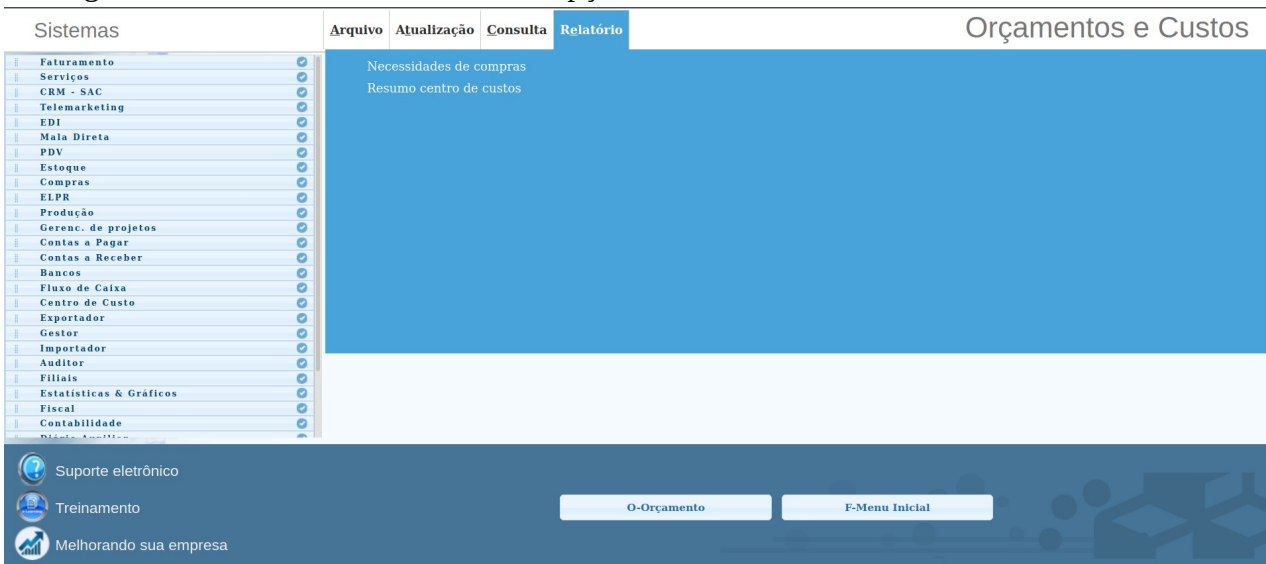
Sistemas

Faturamento
Serviços
CRM - SAC
Telemarketing
EDI
Mala Direta
PDV
Estoque
Compras
ELPR
Produção
Gerenc. de projetos
Contas a Pagar
Contas a Receber
Bancos
Fluxo de Caixa
Centro de Custo
Exportador
Gestor
Importador
Auditor
Filiais
Estatísticas & Gráficos
Fiscal
Contabilidade
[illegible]

Arquivo Atualização Consulta Relatório

Orçamentos e Custos

Necessidades de compras
Resumo centro de custos

Suporte eletrônico
Treinamento
Melhorando sua empresa

O-Orçamento
F-Menu Inicial